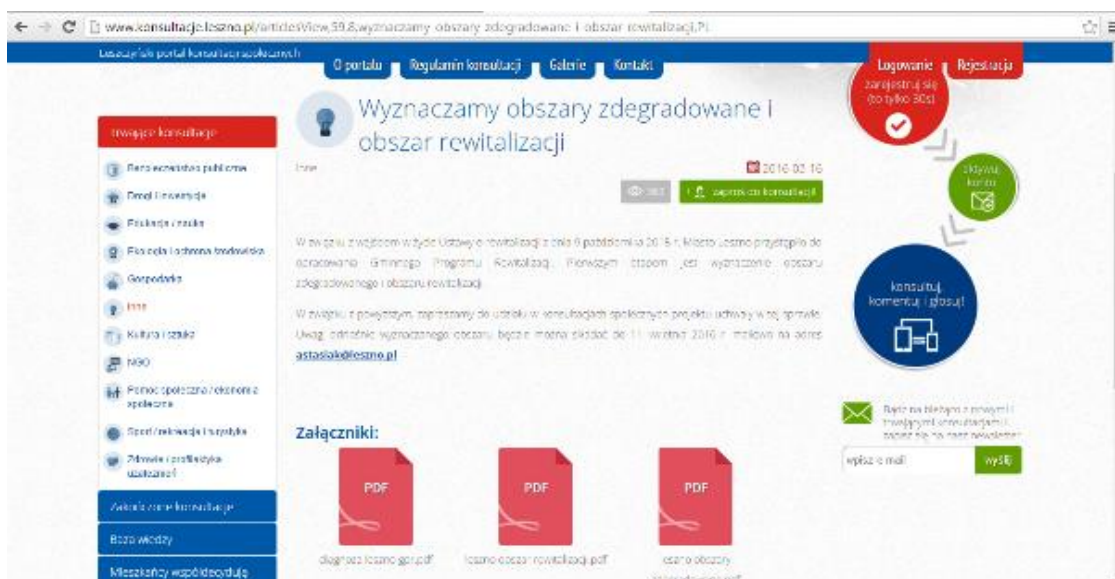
www.konsultacje.leszno.pl/articlesView,59,8,wyznaczamy-obszary-zdegradowane-i-obszar-rewitalizacji,Pl

Leszczyński portal konsultacji społecznych

O portalu | Regulamin konsultacji | Galerie | Kontakt

Logowanie | Rejestracja

zarejestruj się (to tylko 30s)

Trwające konsultacje

Bezpieczeństwo publiczne
Drogi i inwestycje
Edukacja i nauka
Ekologia i ochrona środowiska
Gospodarka
Inne
Kultura i sztuka
NGO
Pomoc społeczna i ekonomia społeczna
Sport, rekreacja i turystyka
Zdrowie i profilaktyka uzależnień

Zakończone konsultacje

Baza wiedzy

Mieszkańcy współdecydują

Wyznaczamy obszary zdegradowane i obszar rewitalizacji

Inne

2016-02-16

383 | zaproś do konsultacji

W związku z wejściem w życie Ustawy o rewitalizacji z dnia 9 października 2015 r. Miasto Leszno przystąpiło do opracowania Gminnego Programu Rewitalizacji. Pierwszym etapem jest wyznaczenie obszaru zdegradowanego i obszaru rewitalizacji.

W związku z powyższym, zapraszamy do udziału w konsultacjach społecznych projektu uchwały w tej sprawie. Uwagi odnośnie wyznaczonego obszaru będzie można składać do 11 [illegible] 2016 r. mailowo na adres astasiak@leszno.pl

Załączniki:

PDF
diagnoza leszno gpr.pdf

PDF
leszno obszar rewitalizacji.pdf

PDF
leszno obszary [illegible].pdf

aktywuj konto

konsultuj, komentuj i głosuj!

Bądź na bieżąco z nowymi i trwającymi konsultacjami. Zapisz się na nasz newsletter

wpisz e-mail | wyślij